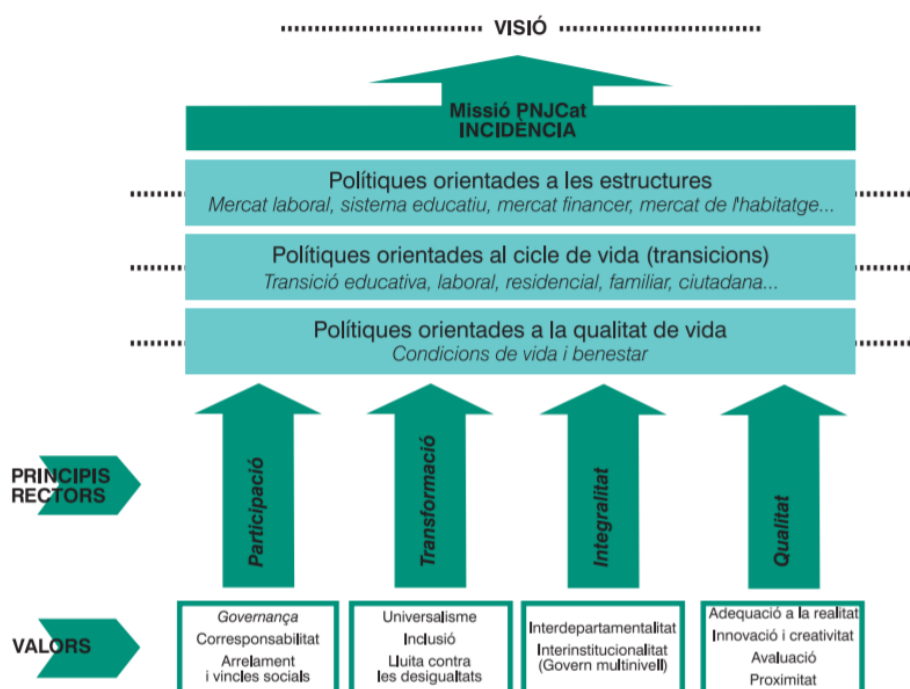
VISIÓ

Missió PNJCat
INCIDÈNCIA

Polítiques orientades a les estructures
Mercat laboral, sistema educatiu, mercat financer, mercat de l'habitatge...

Polítiques orientades al cicle de vida (transicions)
Transició educativa, laboral, residencial, familiar, ciutadana...

Polítiques orientades a la qualitat de vida
Condicions de vida i benestar

PRINCIPIS RECTORS

Participació

Transformació

Integralitat

Qualitat

VALORS

Governança
Corresponsabilitat
Arrelament i vincles socials

Universalisme
Inclusió
Lluita contra les desigualtats

Interdepartamentalitat
Interinstitucionalitat (Govern multinivell)

Adequació a la realitat
Innovació i creativitat
Avaluació
Proximitat